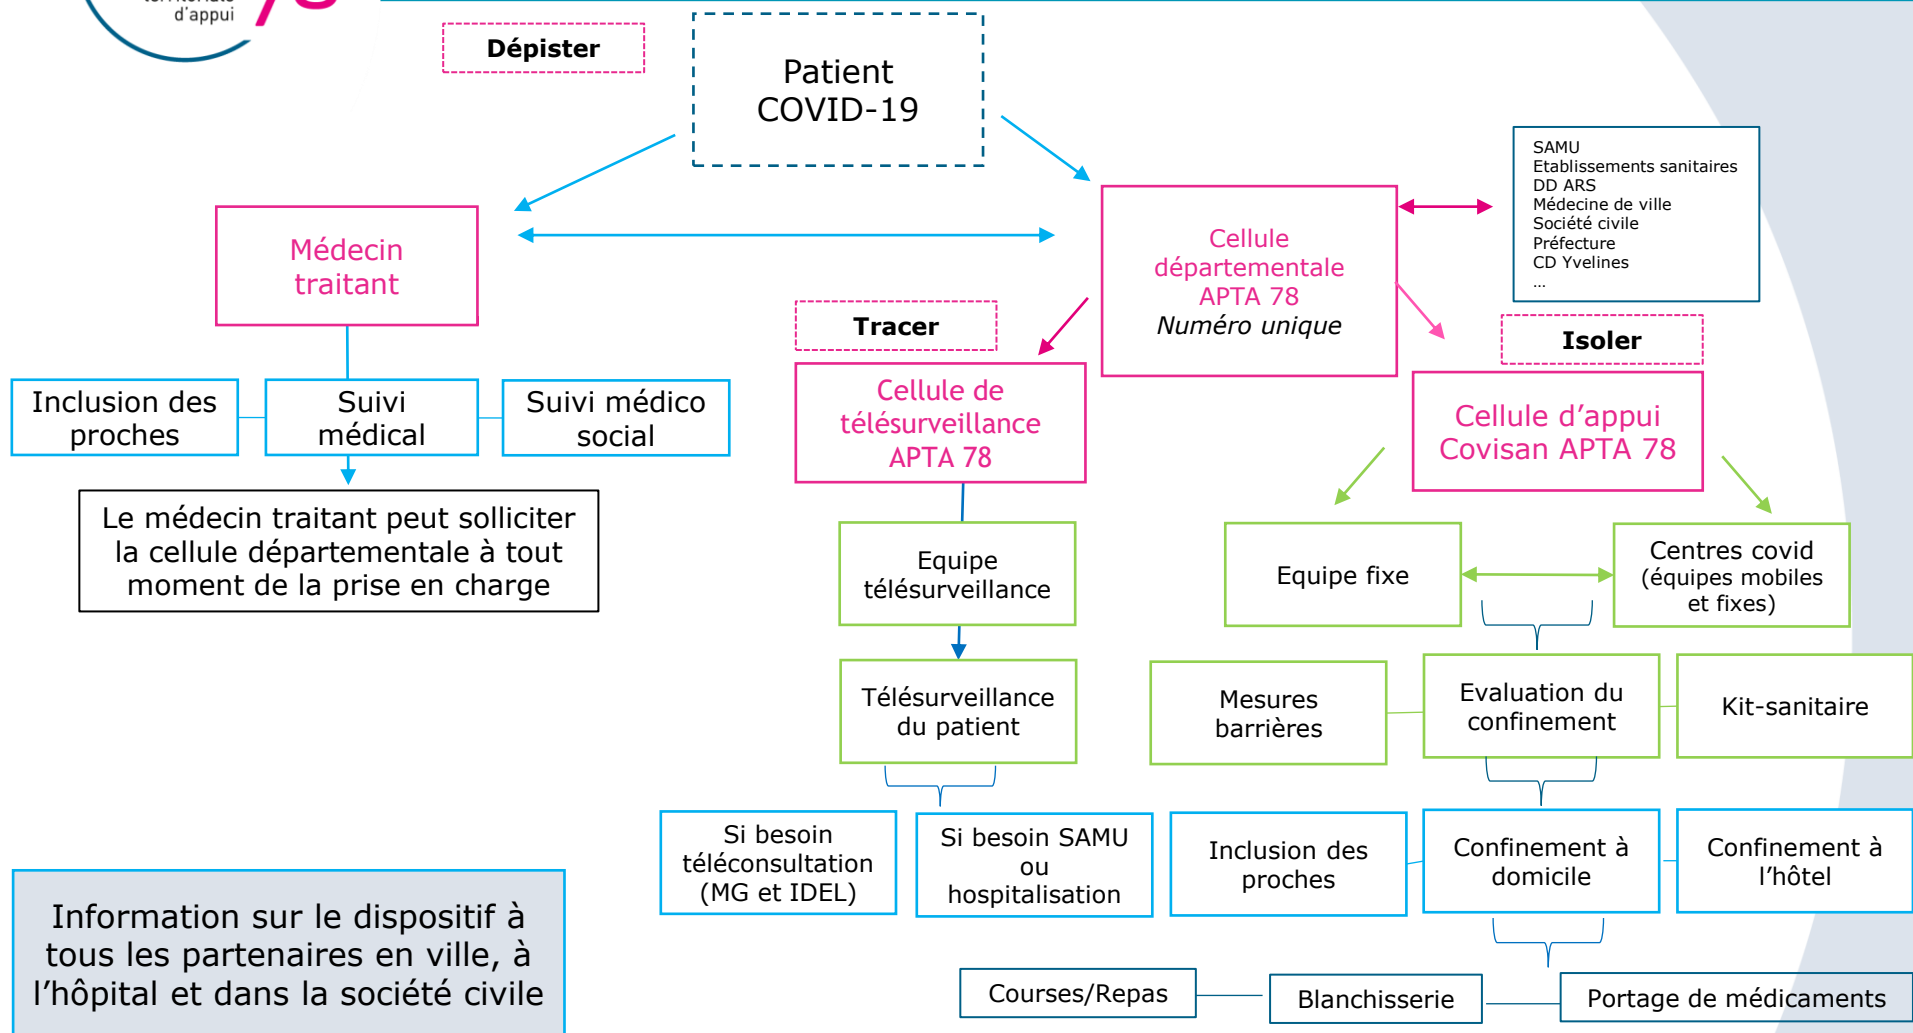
d'appui

Dépister

Patient COVID-19

Médecin traitant

Cellule départementale APTA 78
*Numéro unique*

SAMU
Etablissements sanitaires
DD ARS
Médecine de ville
Société civile
Préfecture
CD Yvelines
...

Tracer

Isoler

Inclusion des proches

Suivi médical

Suivi médico social

Cellule de télésurveillance APTA 78

Cellule d'appui Covisan APTA 78

Le médecin traitant peut solliciter la cellule départementale à tout moment de la prise en charge

Equipe télésurveillance

Equipe fixe

Centres covid (équipes mobiles et fixes)

Télésurveillance du patient

Mesures barrières

Evaluation du confinement

Kit-sanitaire

Si besoin téléconsultation (MG et IDEL)

Si besoin SAMU ou hospitalisation

Inclusion des proches

Confinement à domicile

Confinement à l'hôtel

Information sur le dispositif à tous les partenaires en ville, à l'hôpital et dans la société civile

Courses/Repas

Blanchisserie

Portage de médicaments